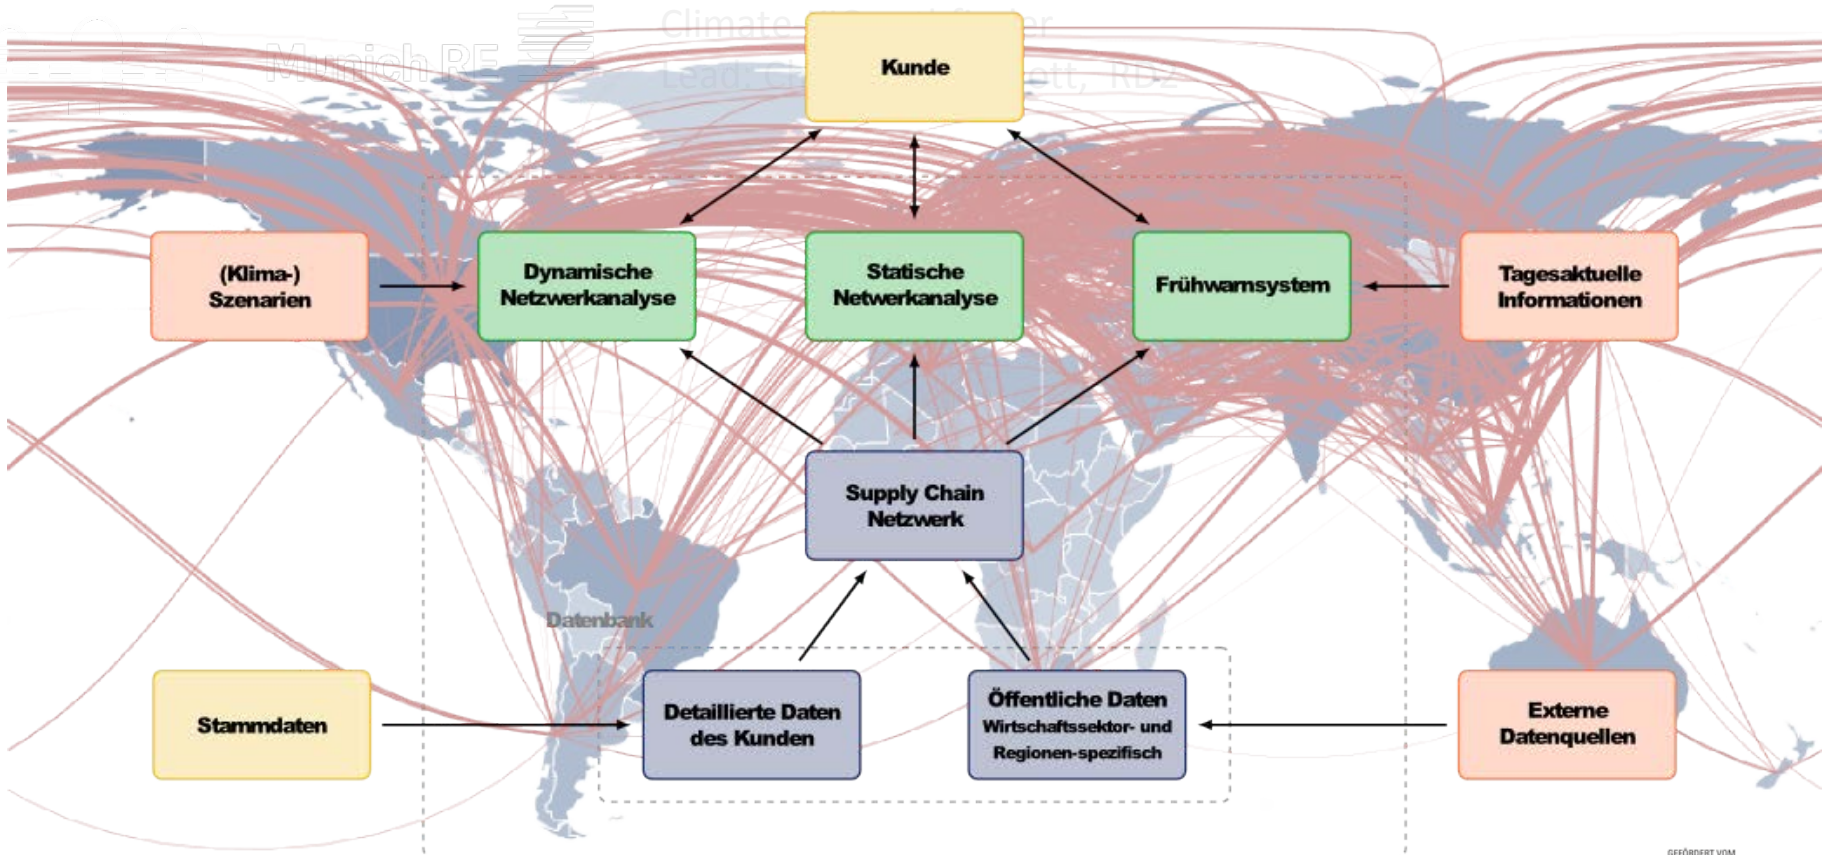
Munich RE

Climate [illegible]
Lead: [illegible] RD2

Kunde

(Klima-) Szenarien

Dynamische Netzwerkanalyse

Statische Netwerkanalyse

Frühwarnsystem

Tagesaktuelle Informationen

Supply Chain Netzwerk

Datenbank

Stammdaten

Detaillierte Daten des Kunden

Öffentliche Daten
Wirtschaftssektor- und Regionen-spezifisch

Externe Datenquellen

GEFÖRDERT VOM